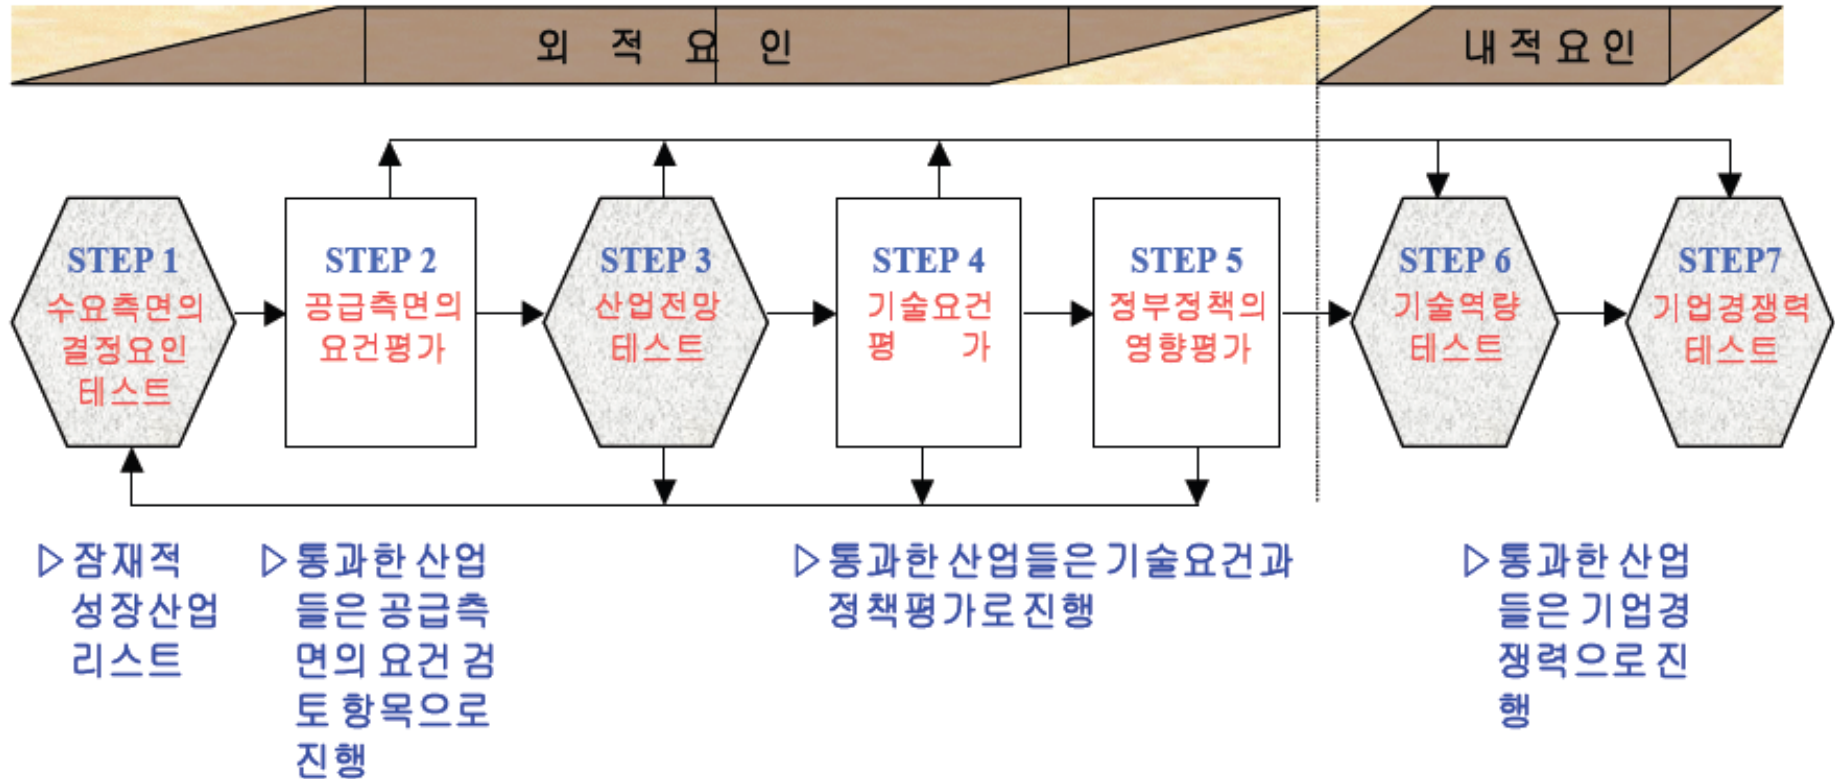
외 적 요 인

내 적 요 인

STEP 1
수요측면의 결정요인 테스트

STEP 2
공급측면의 요건평가

STEP 3
산업전망 테스트

STEP 4
기술요건 평 가

STEP 5
정부정책의 영향평가

STEP 6
기술역량 테스트

STEP7
기업경쟁력 테스트

▷잠재적 성장산업 리스트

▷통과한 산업들은 공급측면의 요건 검토 항목으로 진행

▷통과한 산업들은 기술요건과 정책평가로 진행

▷통과한 산업들은 기업경쟁력으로 진행